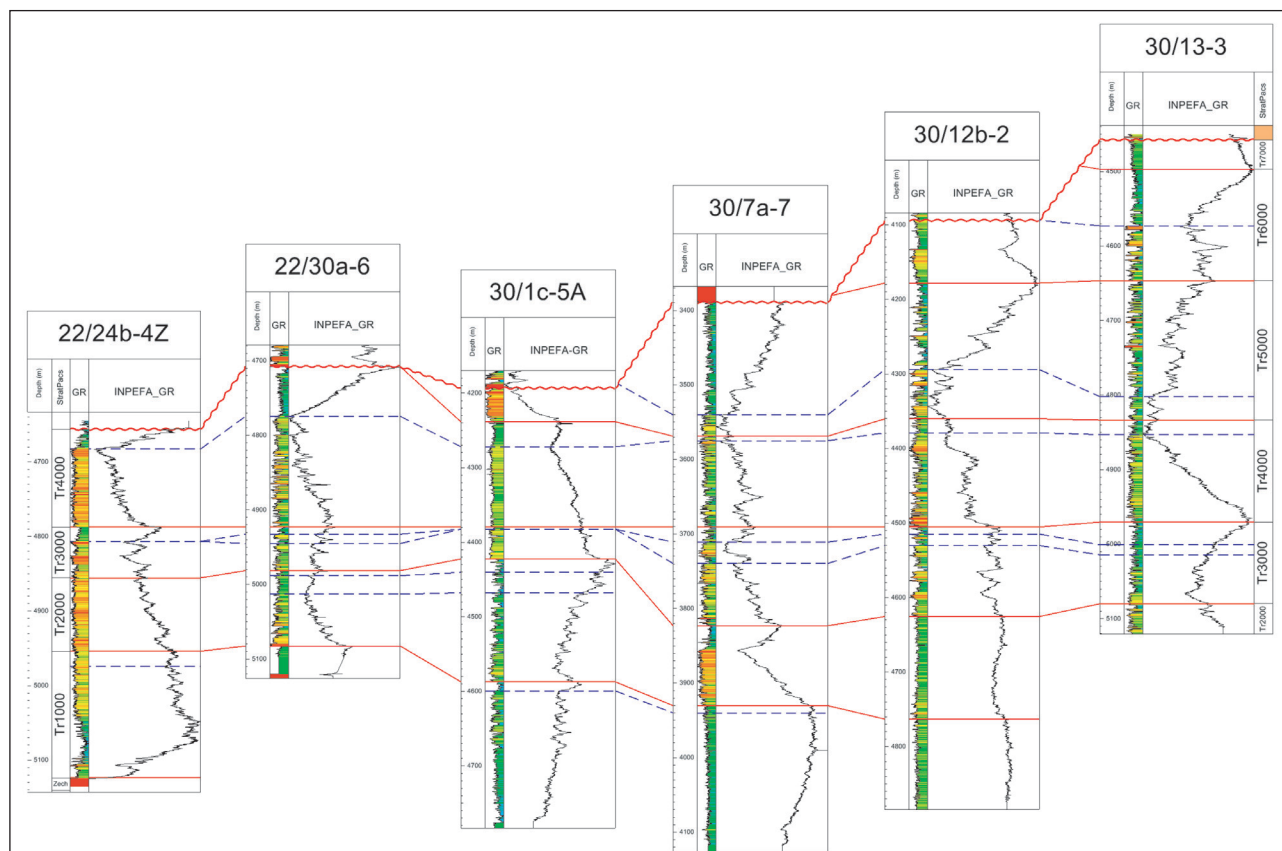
22/24b-4Z
Depth (m)
StratPacs
GR
INPEFA_GR
4700
4800
4900
5000
5100
Tr4000
Tr3000
Tr2000
Tr1000
Zech

22/30a-6
Depth (m)
GR
INPEFA_GR
4700
4800
4900
5000
5100

30/1c-5A
Depth (m)
GR
INPEFA-GR
4200
4300
4400
4500
4600
4700

30/7a-7
Depth (m)
GR
INPEFA_GR
3400
3500
3600
3700
3800
3900
4000
4100

30/12b-2
Depth (m)
GR
INPEFA_GR
4100
4200
4300
4400
4500
4600
4700
4800

30/13-3
Depth (m)
GR
INPEFA_GR
StratPacs
4500
4600
4700
4800
4900
5000
5100
Tr7000
Tr6000
Tr5000
Tr4000
Tr3000
Tr2000